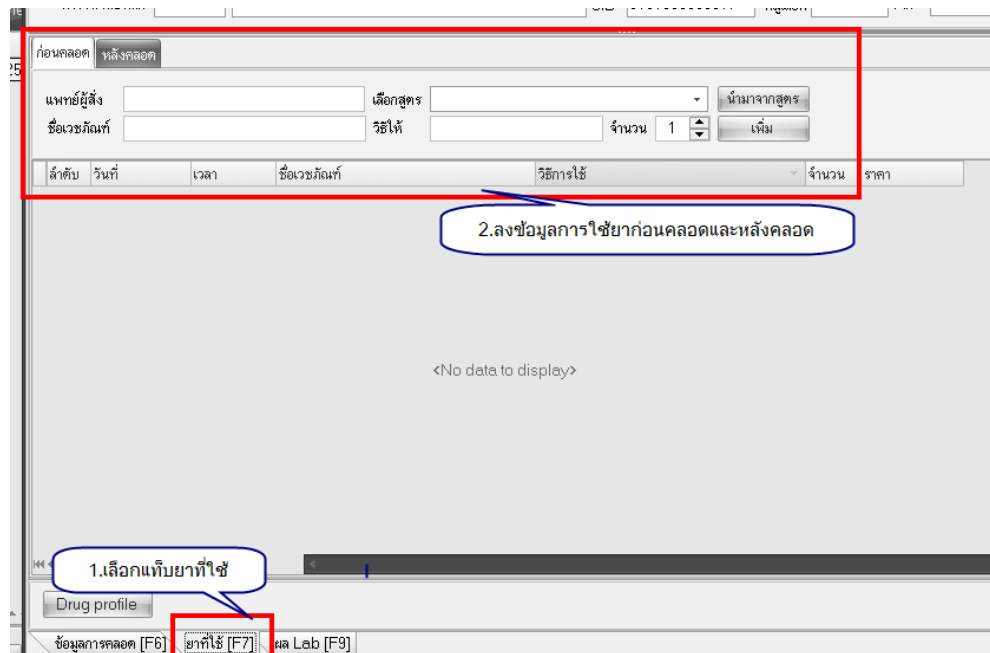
ก่อนคลอด หลังคลอด

แพทย์ผู้สั่ง
เลือกสูตร
นำมาจากสูตร
ชื่อเวชภัณฑ์
วิธีให้
จำนวน 1
เพิ่ม

| ลำดับ | วันที่ | เวลา | ชื่อเวชภัณฑ์ | วิธีการใช้ | จำนวน | ราคา |
|---|---|---|---|---|---|---|

2.ลงข้อมูลการใช้ยาก่อนคลอดและหลังคลอด

<No data to display>

1.เลือกแท็บยาที่ใช้

Drug profile

ข้อมูลการคลอด [F6] ยาที่ใช้ [F7] ผล Lab [F9]